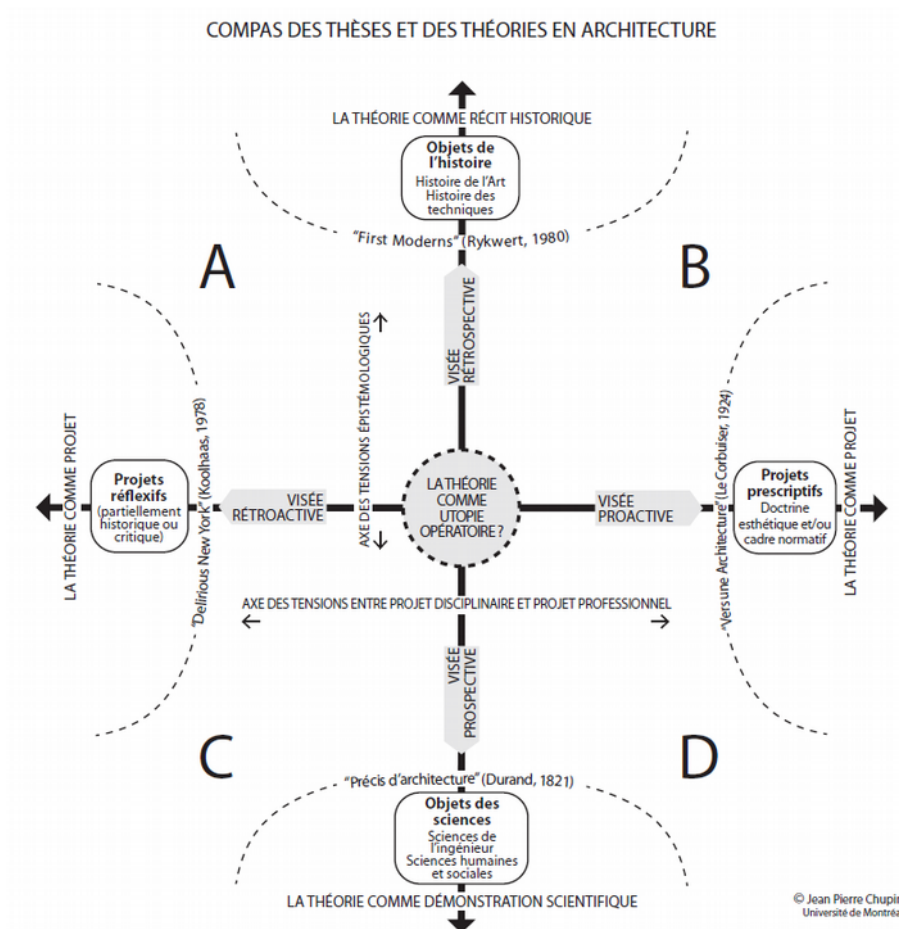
COMPAS DES THÈSES ET DES THÉORIES EN ARCHITECTURE

LA THÉORIE COMME RÉCIT HISTORIQUE

Objets de l'histoire
Histoire de l'Art
Histoire des techniques

"First Moderns" (Rykwert, 1980)

A

B

VISÉE RÉTROSPECTIVE

AXE DES TENSIONS ÉPISTÉMOLOGIQUES

LA THÉORIE COMME PROJET

Projets réflexifs
(partiellement historique ou critique)

"Delirious New York" (Koolhaas, 1978)

VISÉE RÉTROACTIVE

LA THÉORIE COMME UTOPIE OPÉRATOIRE ?

VISÉE PROACTIVE

"Vers une Architecture" (Le Corbusier, 1924)

Projets prescriptifs
Doctrine esthétique et/ou cadre normatif

LA THÉORIE COMME PROJET

AXE DES TENSIONS ENTRE PROJET DISCIPLINAIRE ET PROJET PROFESSIONNEL

VISÉE PROSPECTIVE

C

D

"Précis d'architecture" (Durand, 1821)

Objets des sciences
Sciences de l'ingénieur
Sciences humaines et sociales

LA THÉORIE COMME DÉMONSTRATION SCIENTIFIQUE

© Jean Pierre Chupin
Université de Montréal